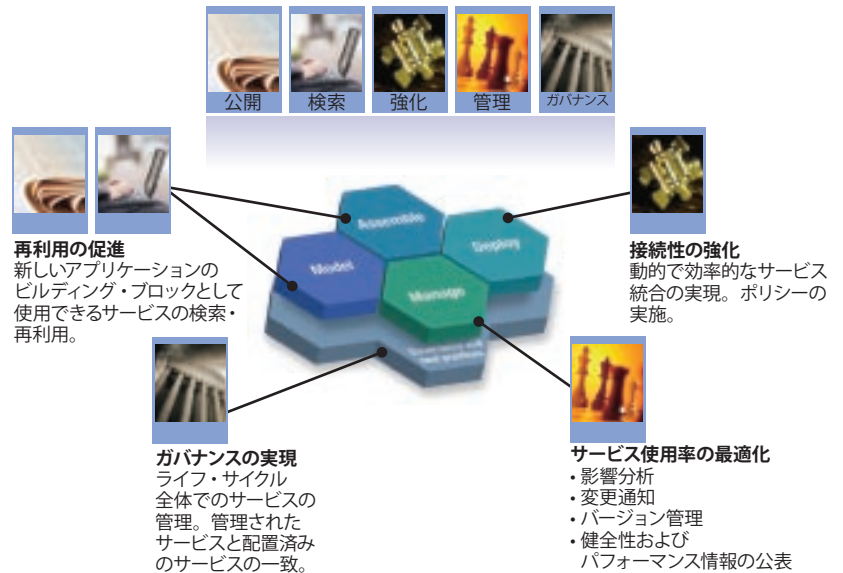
公開
検索
強化
管理
ガバナンス

Assemble
Deploy
Model
Manage

再利用の促進
新しいアプリケーションのビルディング・ブロックとして使用できるサービスの検索・再利用。

接続性の強化
動的で効率的なサービス統合の実現。ポリシーの実施。

ガバナンスの実現
ライフ・サイクル全体でのサービスの管理。管理されたサービスと配置済みのサービスの一致。

サービス使用率の最適化
• 影響分析
• 変更通知
• バージョン管理
• 健全性およびパフォーマンス情報の公表